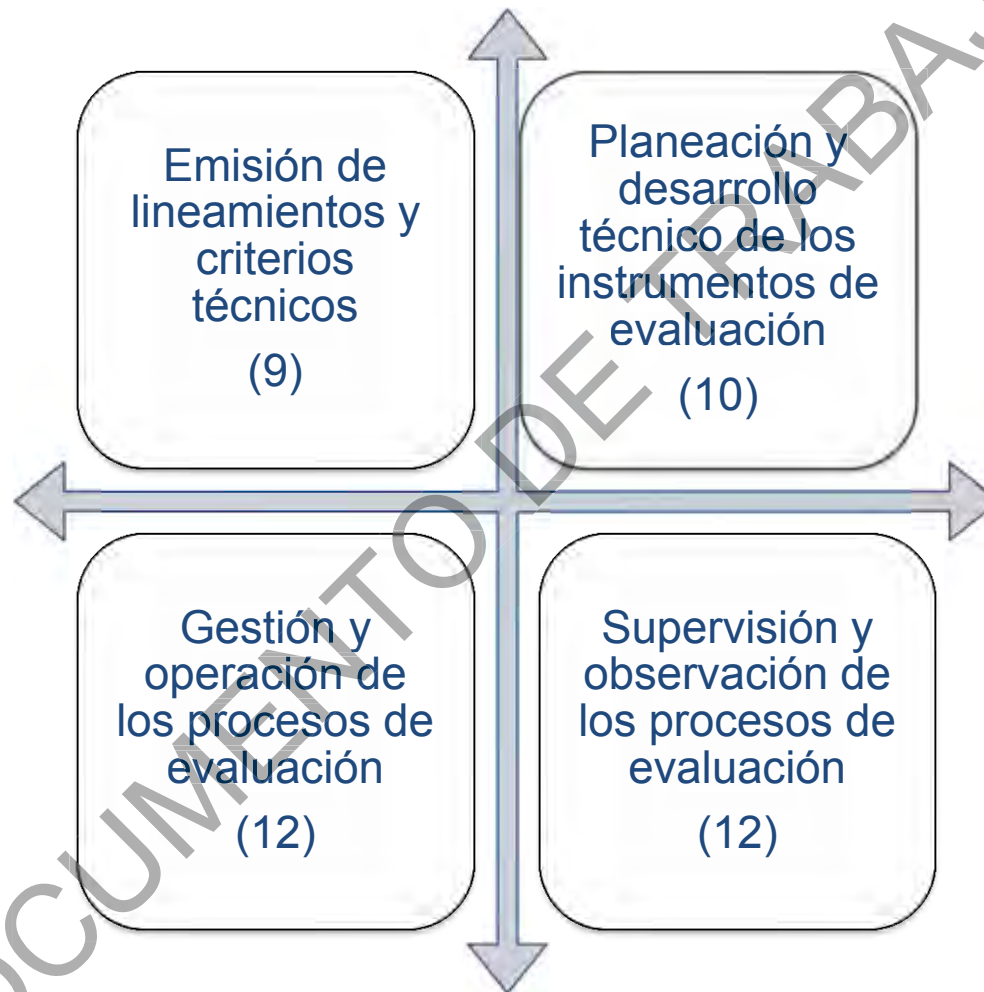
Emisión de lineamientos y criterios técnicos
(9)

Planeación y desarrollo técnico de los instrumentos de evaluación
(10)

Gestión y operación de los procesos de evaluación
(12)

Supervisión y observación de los procesos de evaluación
(12)

OCUMENTO DE TRABA